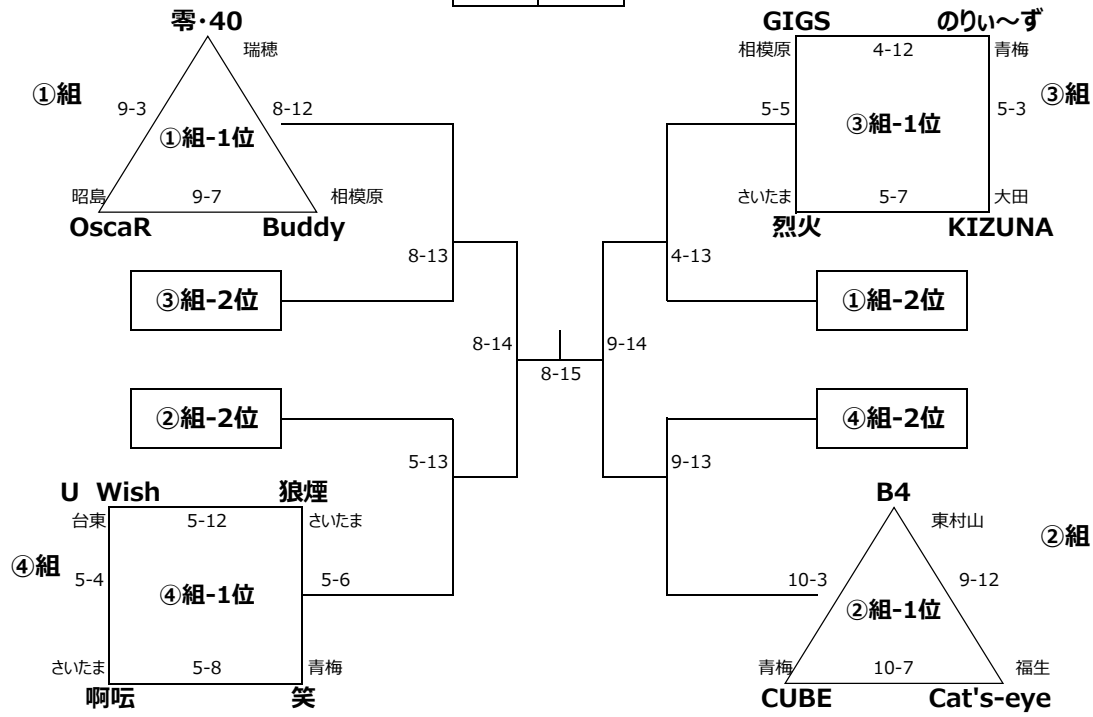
零·40
瑞穂
①組
9-3
8-12
①組-1位
昭島
9-7
相模原
OscaR
Buddy

GIGS
のりぃ～ず
相模原
4-12
青梅
③組
5-5
③組-1位
5-3
さいたま
5-7
大田
烈火
KIZUNA

8-13
③組-2位
4-13
①組-2位

8-14
9-14
8-15

②組-2位
④組-2位
5-13
9-13

U Wish
狼煙
台東
5-12
さいたま
④組
5-4
④組-1位
5-6
さいたま
5-8
青梅
啢哢
笑

B4
東村山
②組
10-3
9-12
②組-1位
青梅
10-7
福生
CUBE
Cat's-eye